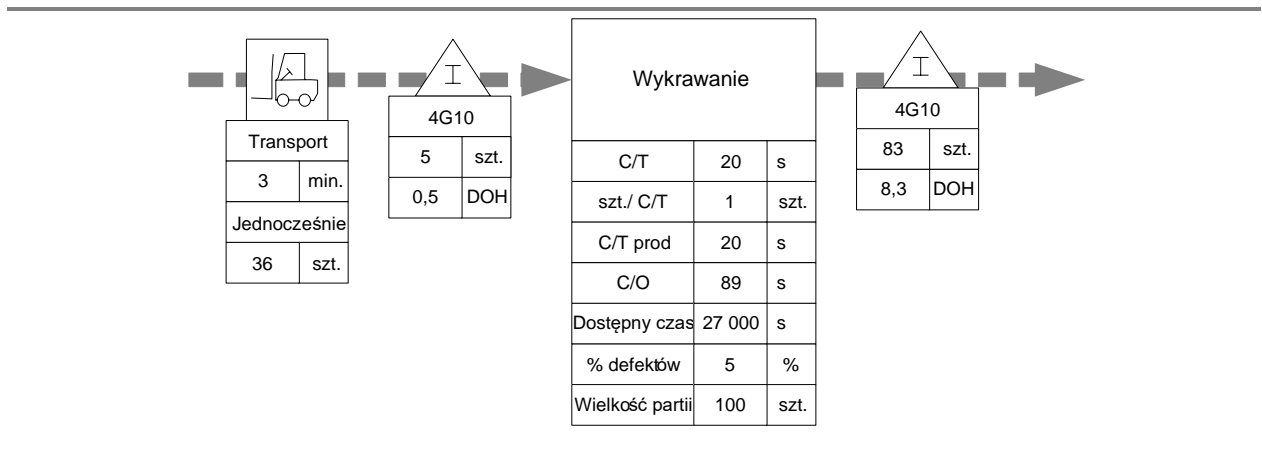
Transport

| 3 | min. |
|---|---|

Jednocześnie

| 36 | szt. |
|---|---|

I

4G10

| 5 | szt. |
|---|---|
| 0,5 | DOH |

Wykrawanie

| C/T | 20 | s |
|---|---|---|
| szt./ C/T | 1 | szt. |
| C/T prod | 20 | s |
| C/O | 89 | s |
| Dostępny czas | 27 000 | s |
| % defektów | 5 | % |
| Wielkość partii | 100 | szt. |

I

4G10

| 83 | szt. |
|---|---|
| 8,3 | DOH |